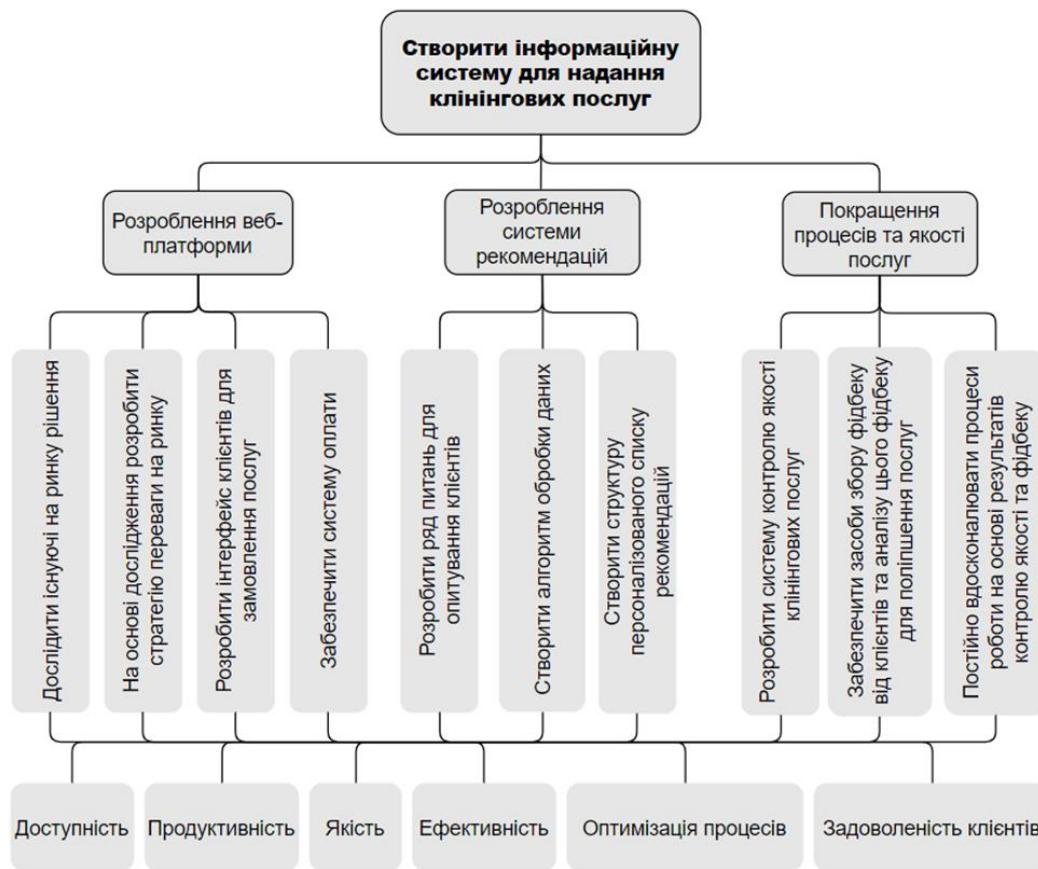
Створити інформаційну систему для надання клінінгових послуг

Розроблення веб-платформи

Розроблення системи рекомендацій

Покращення процесів та якості послуг

Дослідити існуючі на ринку рішення

На основі дослідження розробити стратегію переваги на ринку

Розробити інтерфейс клієнтів для замовлення послуг

Забезпечити систему оплати

Розробити ряд питань для опитування клієнтів

Створити алгоритм обробки даних

Створити структуру персоналізованого списку рекомендацій

Розробити систему контролю якості клінінгових послуг

Забезпечити засоби збору фідбеку від клієнтів та аналізу цього фідбеку для поліпшення послуг

Постійно вдосконалювати процеси роботи на основі результатів контролю якості та фідбеку

Доступність

Продуктивність

Якість

Ефективність

Оптимізація процесів

Задоволеність клієнтів